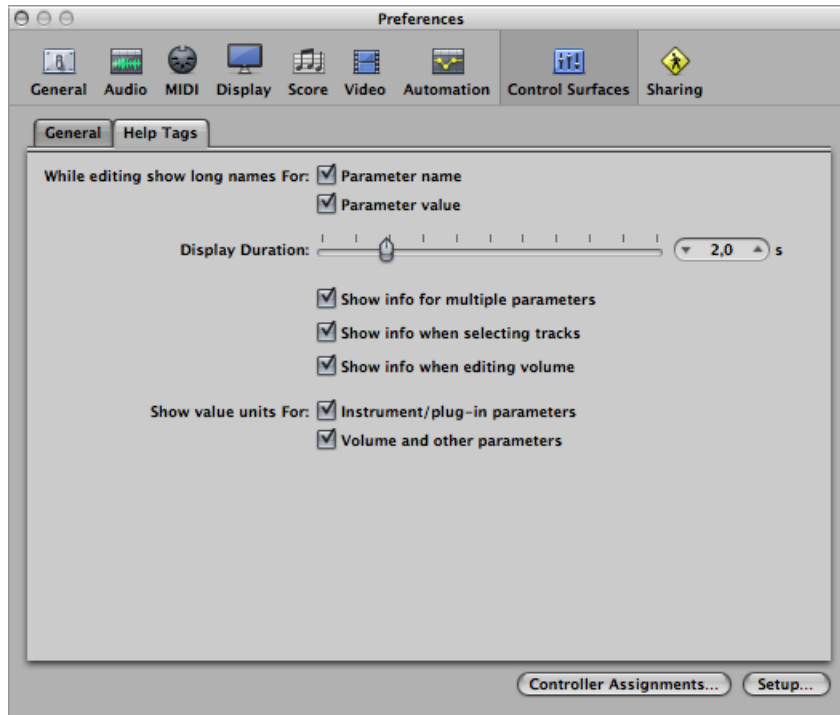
Preferences

General Audio MIDI Display Score Video Automation Control Surfaces Sharing

General Help Tags

While editing show long names For: Parameter name
Parameter value

Display Duration: 2,0 s

Show info for multiple parameters
Show info when selecting tracks
Show info when editing volume

Show value units For: Instrument/plug-in parameters
Volume and other parameters

Controller Assignments... Setup...